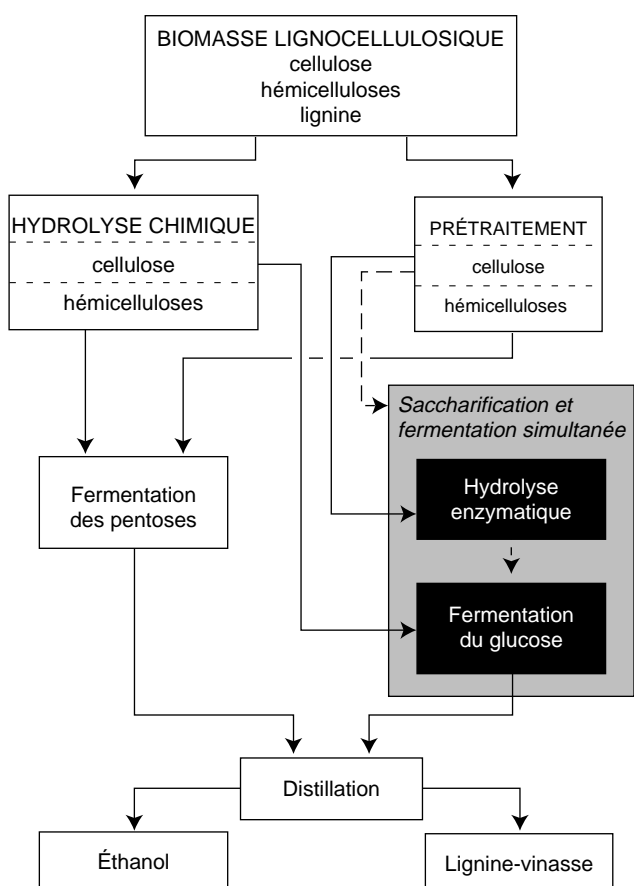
BIOMASSE LIGNOCELLULOSIQUE
cellulose
hémicelluloses
lignine

HYDROLYSE CHIMIQUE
cellulose
hémicelluloses

PRÉTRAITEMENT
cellulose
hémicelluloses

Saccharification et fermentation simultanée

Hydrolyse enzymatique

Fermentation du glucose

Fermentation des pentoses

Distillation

Éthanol

Lignine-vinasse